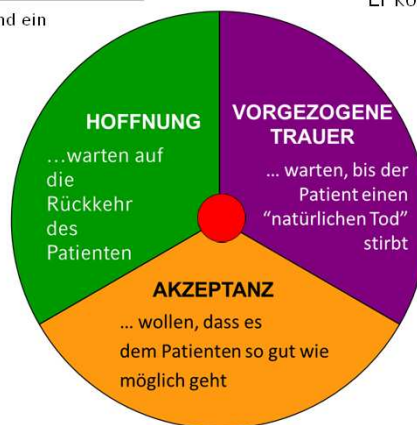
nd ein

Er kö

HOFFNUNG
...warten auf die Rückkehr des Patienten

VORGEZOGENE TRAUER
... warten, bis der Patient einen "natürlichen Tod" stirbt

AKZEPTANZ
... wollen, dass es dem Patienten so gut wie möglich geht